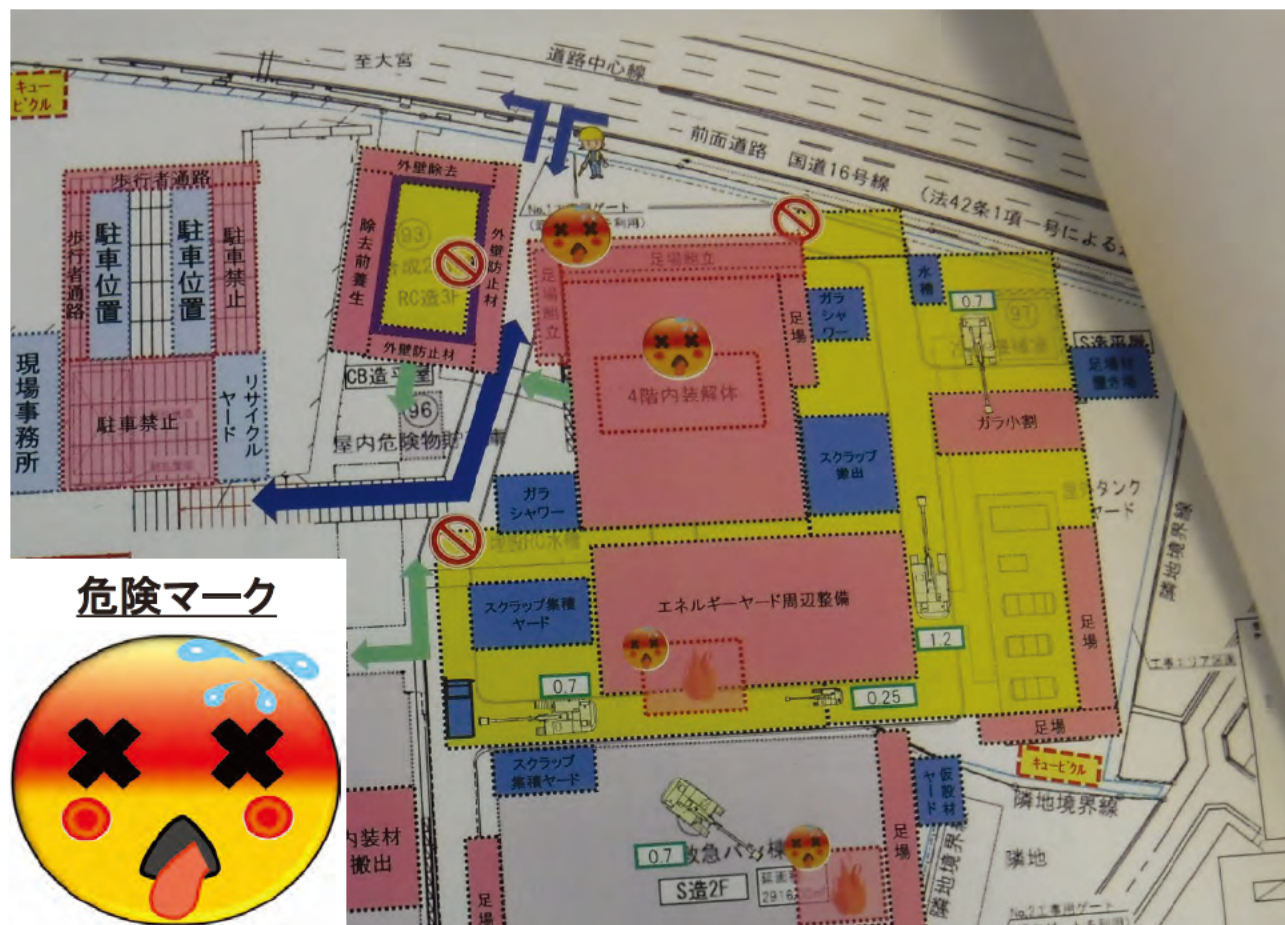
至大宮
道路中心線
キュービクル
前面道路 国道16号線 (法42条1項一号による

歩行者通路
歩行者通路
駐車位置
駐車位置
駐車禁止
駐車禁止
リサイクルヤード
現場事務所

外壁除去
除去前養生
外壁防止材
RC造3F
外壁防止材
CB造平屋
96
屋内危険物貯蔵庫

足場組立
足場組立
4階内装解体
足場
ガラシャワー
水槽
0.7
91
S造平屋
足場材置き場
ガラ小割
スクラップ搬出
ガラシャワー
タンクヤード
スクラップ集積ヤード
エネルギーヤード周辺整備
0.7
0.25
1.2
足場
足場
キュービクル
隣地境界線
隣地境界線
隣地境界
隣地
仮設材ヤード
スクラップ集積ヤード
0.7
救急バス棟
S造2F
足場
足場
内装材搬出

危険マーク